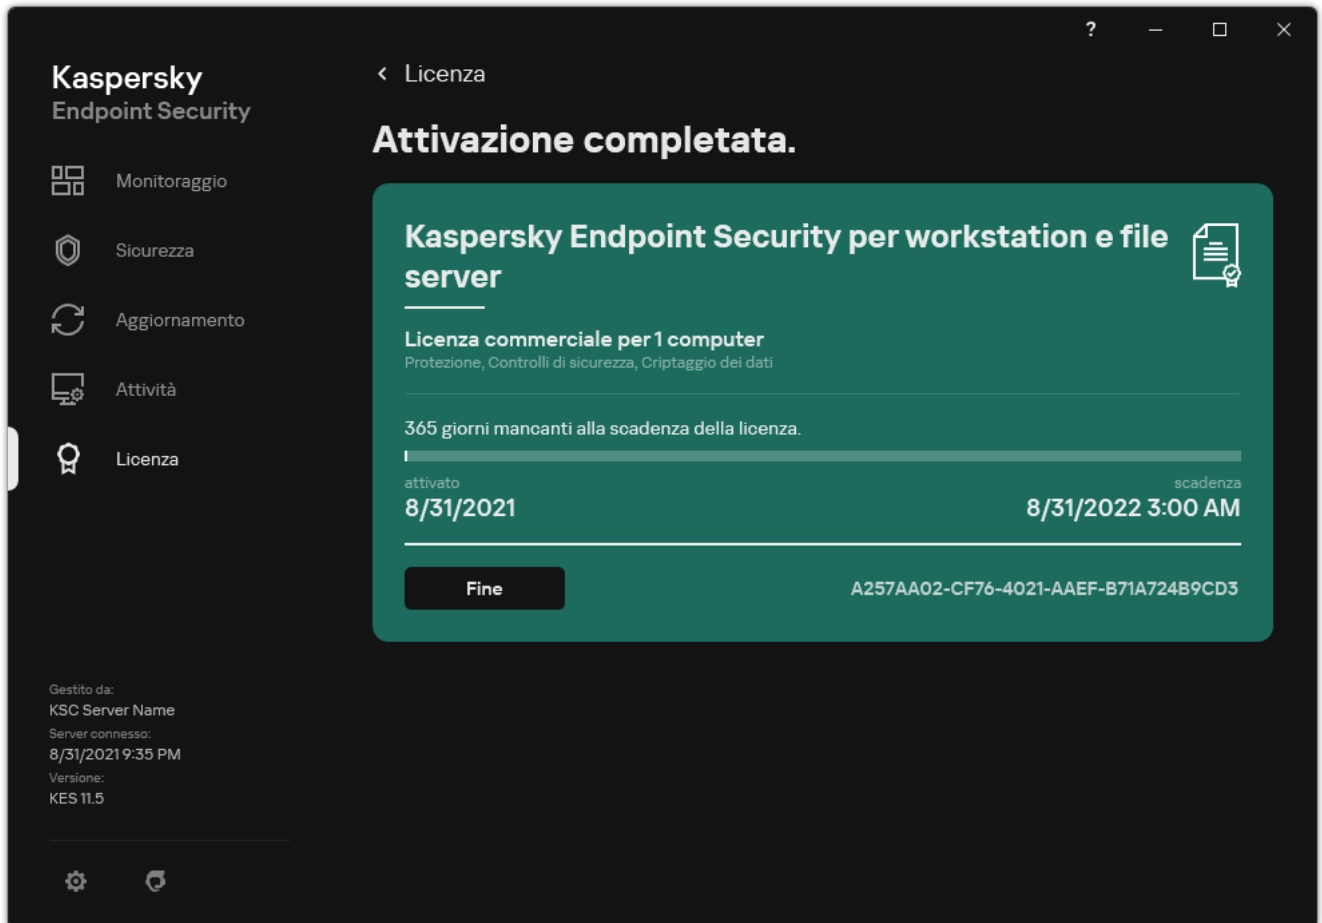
?

Kaspersky
Endpoint Security

Monitoraggio

Sicurezza

Aggiornamento

Attività

Licenza

Gestito da:
KSC Server Name
Server connesso:
8/31/2021 9:35 PM
Versione:
KES 11.5

‹ Licenza

Attivazione completata.

Kaspersky Endpoint Security per workstation e file server

Licenza commerciale per 1 computer
Protezione, Controlli di sicurezza, Criptaggio dei dati

365 giorni mancanti alla scadenza della licenza.

attivato
8/31/2021

scadenza
8/31/2022 3:00 AM

Fine

A257AA02-CF76-4021-AAEF-B71A724B9CD3